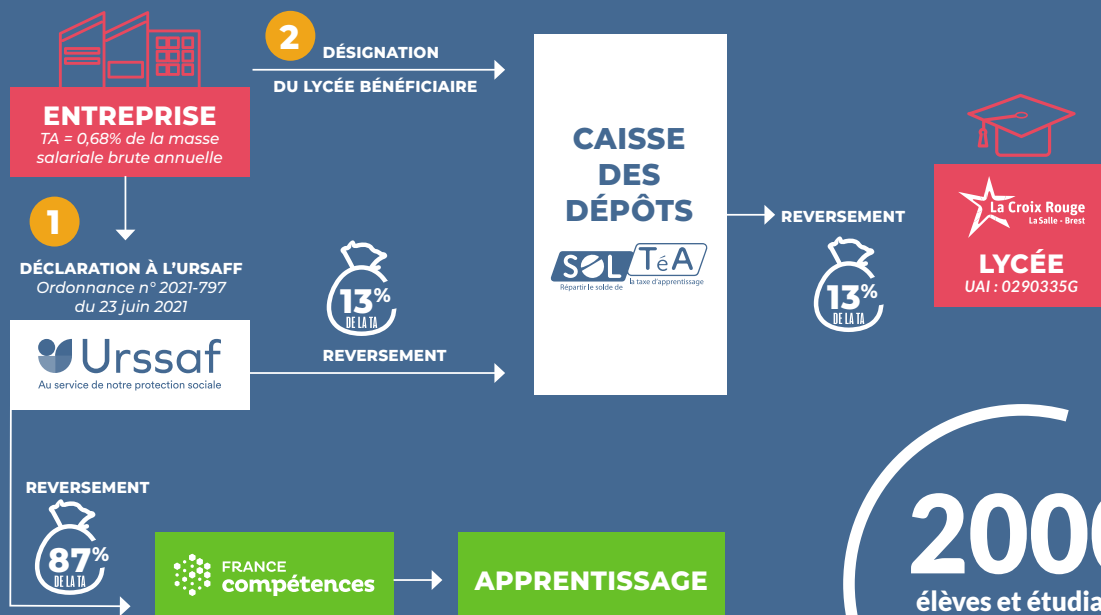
ENTREPRISE
TA = 0,68% de la masse salariale brute annuelle

2
DÉSIGNATION
DU LYCÉE BÉNÉFICIAIRE

CAISSE DES DÉPÔTS

SOLTéA
Répartir le solde de la taxe d'apprentissage

REVERSEMENT

13%
DE LA TA

La Croix Rouge
La Salle - Brest
LYCÉE
UAI : 0290335G

1
DÉCLARATION À L'URSSAF
Ordonnance n° 2021-797 du 23 juin 2021

13%
DE LA TA
REVERSEMENT

Urssaf
Au service de notre protection sociale

REVERSEMENT
87%
DE LA TA

FRANCE compétences

APPRENTISSAGE

200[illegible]
élèves et étudia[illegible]